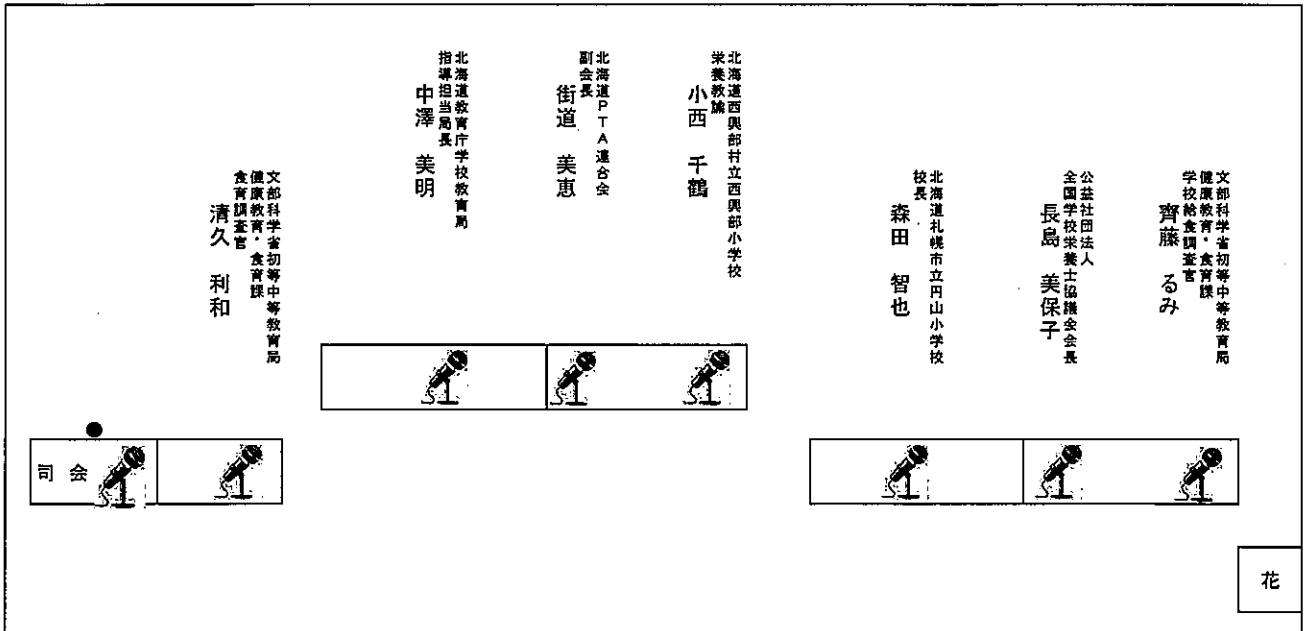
文部科学省初等中等教育局
健康教育・食育課
食育調査官
清久　利和

北海道教育庁学校教育局
指導担当局長
中澤　美明

北海道ＰＴＡ連合会
副会長
街道　美恵

北海道西興部村立西興部小学校
栄養教諭
小西　千鶴

北海道札幌市立円山小学校
校長
森田　智也

公益社団法人
全国学校栄養士協議会会長
長島　美保子

文部科学省初等中等教育局
健康教育・食育課
学校給食調査官
齊藤　るみ

司会

花